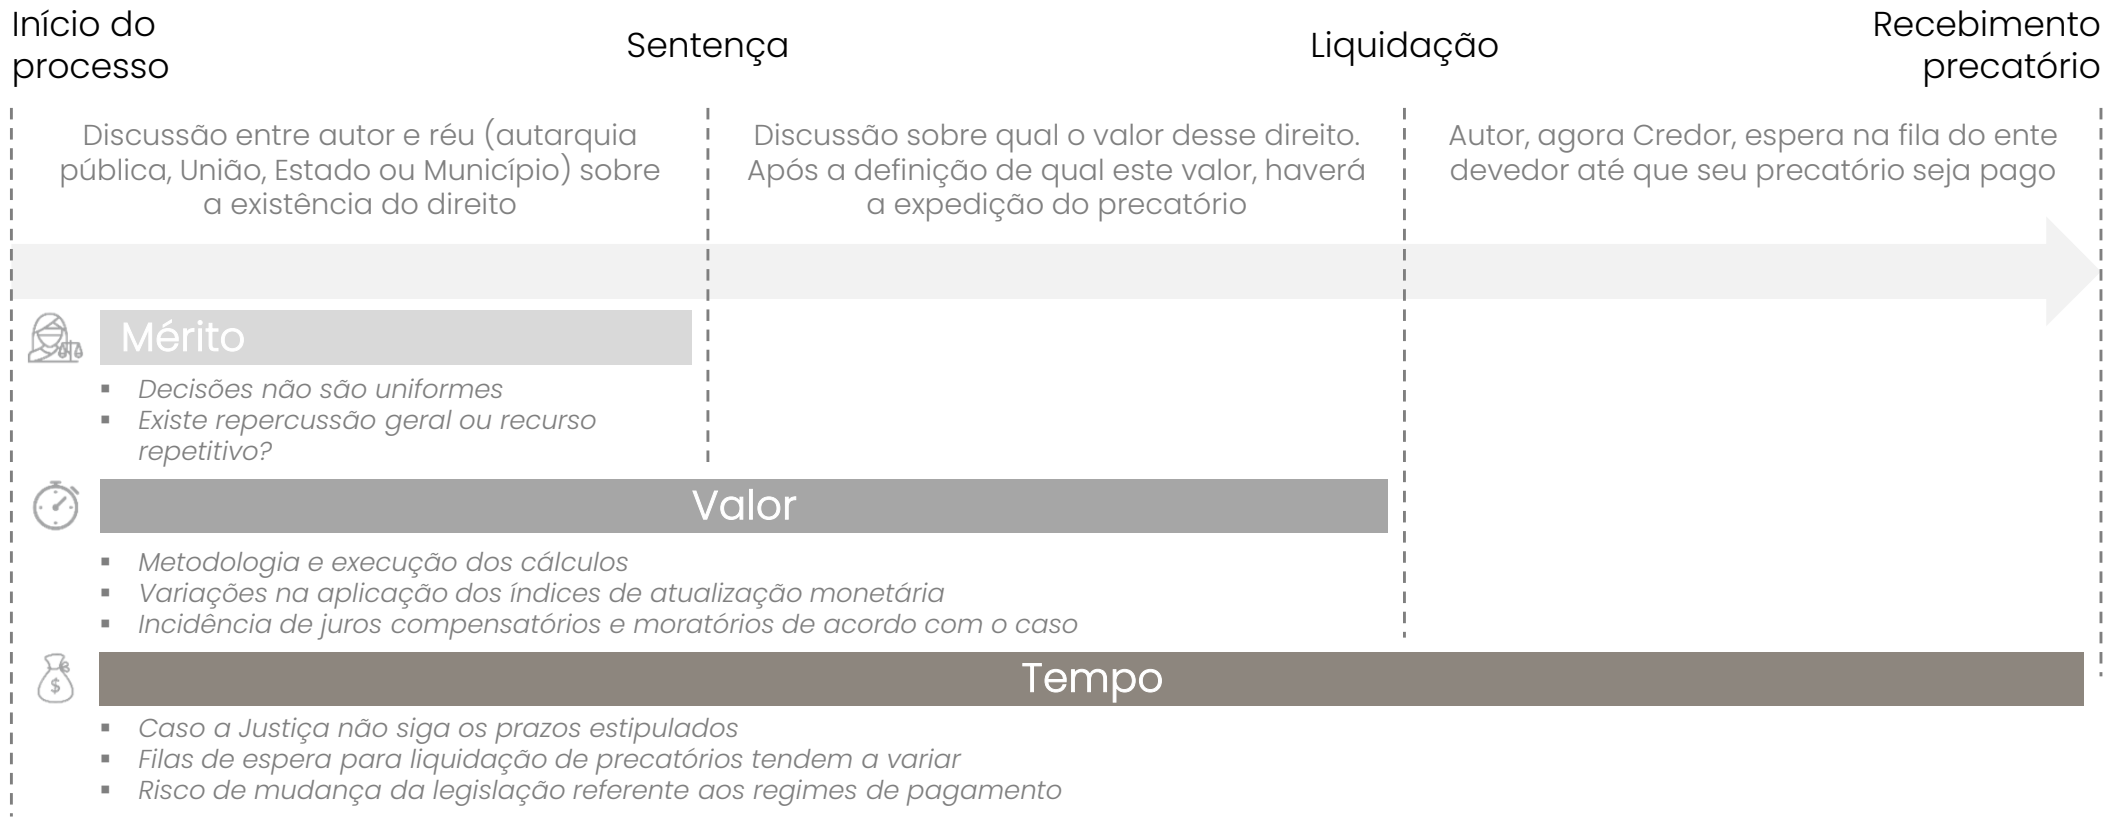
Início do processo

Sentença

Liquidação

Recebimento precatório

Discussão entre autor e réu (autarquia pública, União, Estado ou Município) sobre a existência do direito

Discussão sobre qual o valor desse direito. Após a definição de qual este valor, haverá a expedição do precatório

Autor, agora Credor, espera na fila do ente devedor até que seu precatório seja pago

Mérito

- Decisões não são uniformes
- Existe repercussão geral ou recurso repetitivo?

Valor

- Metodologia e execução dos cálculos
- Variações na aplicação dos índices de atualização monetária
- Incidência de juros compensatórios e moratórios de acordo com o caso

Tempo

- Caso a Justiça não siga os prazos estipulados
- Filas de espera para liquidação de precatórios tendem a variar
- Risco de mudança da legislação referente aos regimes de pagamento